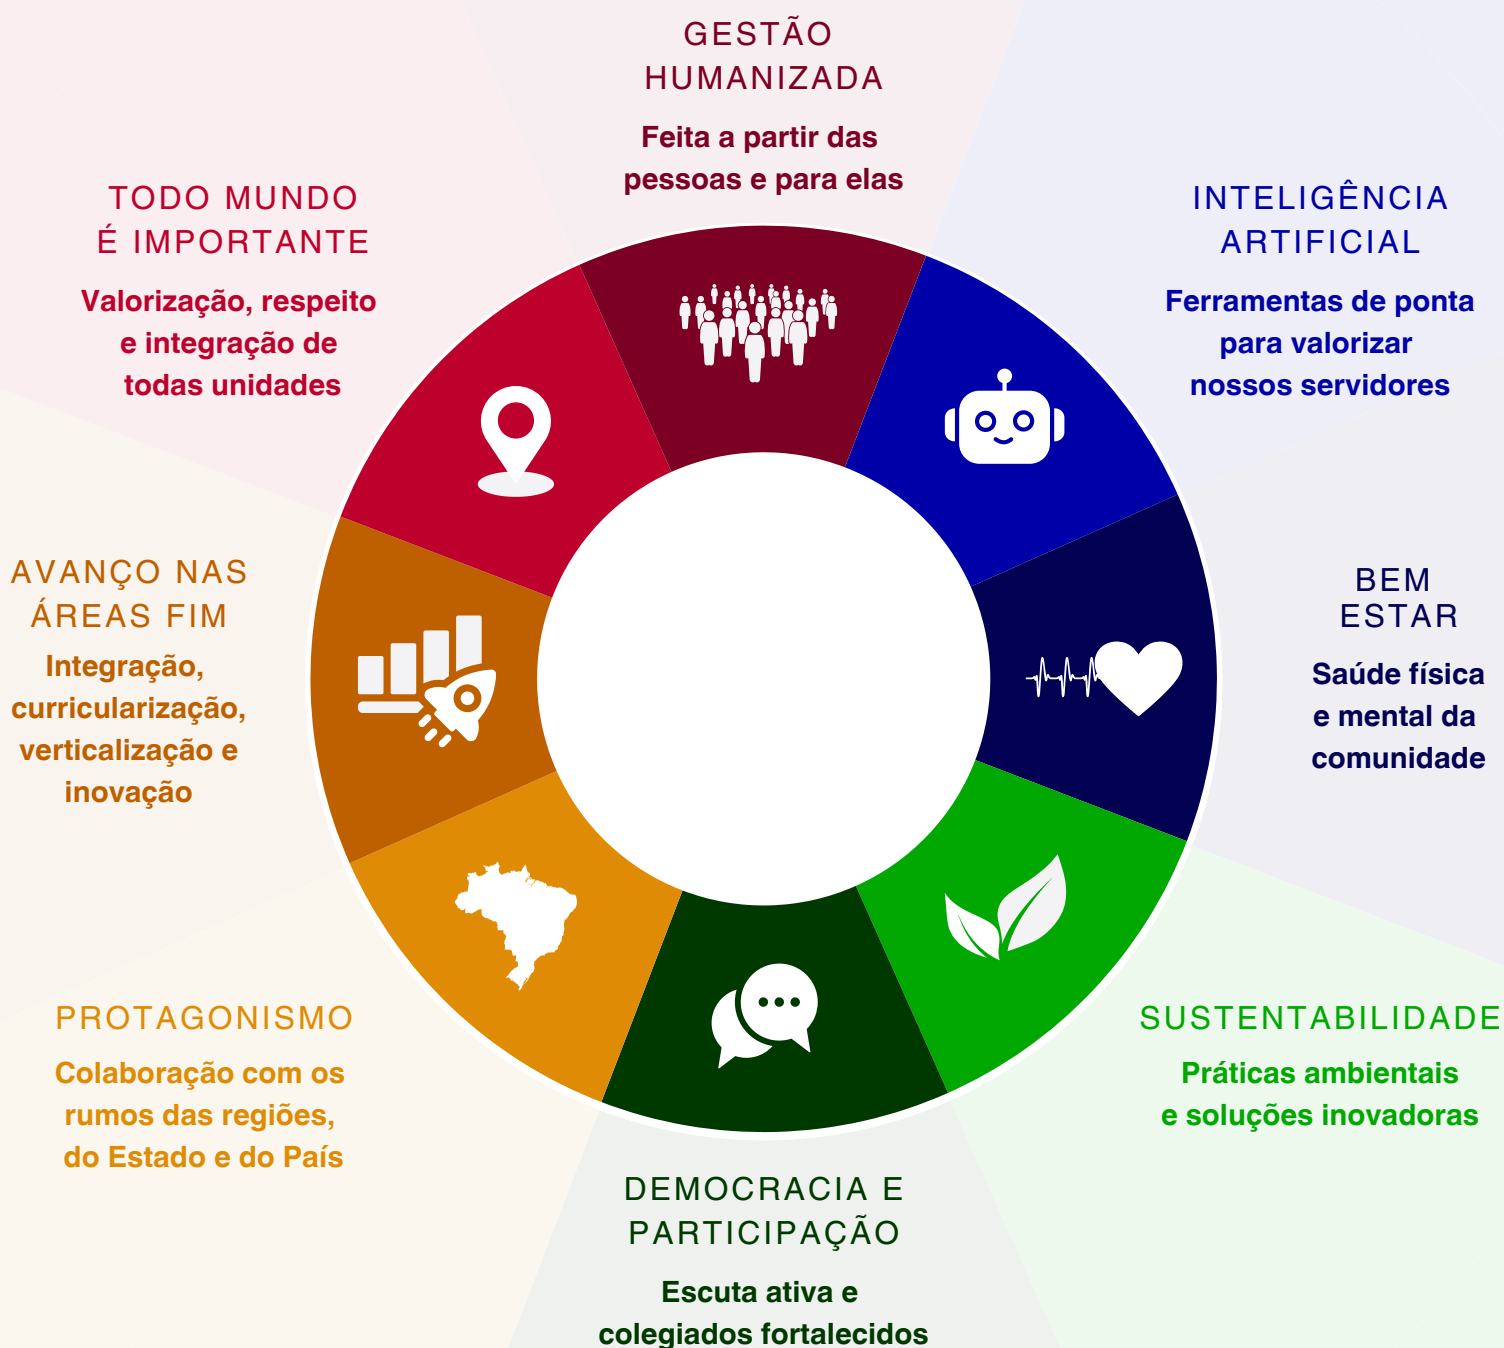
GESTÃO HUMANIZADA

Feita a partir das pessoas e para elas

INTELIGÊNCIA ARTIFICIAL

Ferramentas de ponta para valorizar nossos servidores

BEM ESTAR

Saúde física e mental da comunidade

SUSTENTABILIDADE

Práticas ambientais e soluções inovadoras

DEMOCRACIA E PARTICIPAÇÃO

Escuta ativa e colegiados fortalecidos

PROTAGONISMO

Colaboração com os rumos das regiões, do Estado e do País

AVANÇO NAS ÁREAS FIM

Integração, curricularização, verticalização e inovação

TODO MUNDO É IMPORTANTE

Valorização, respeito e integração de todas unidades